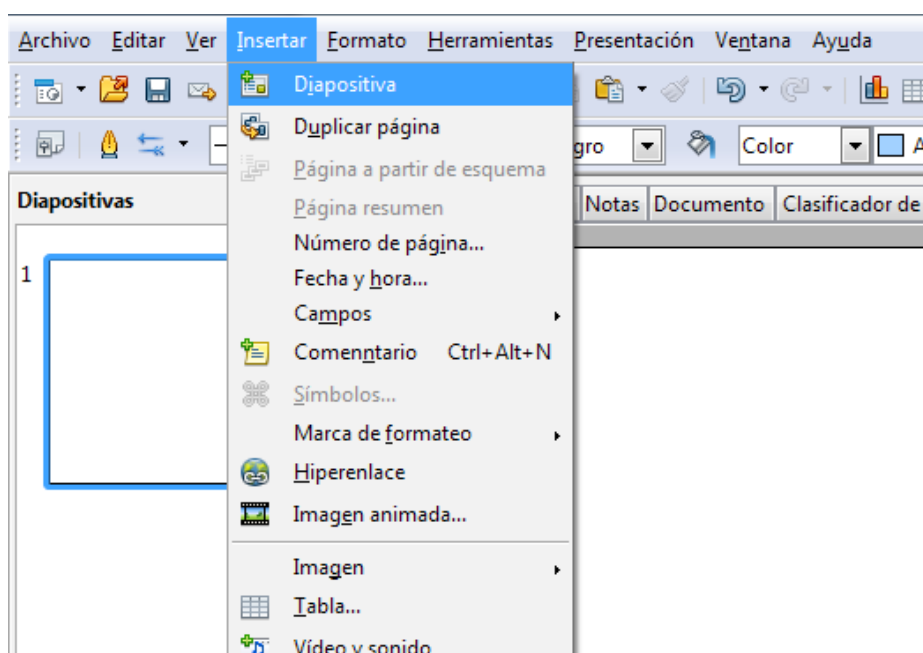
Archivo Editar Ver Insertar Formato Herramientas Presentación Ventana Ayuda

Diapositiva
Duplicar página
Página a partir de esquema
Página resumen
Número de página...
Fecha y hora...
Campos
Comenntario Ctrl+Alt+N
Símbolos...
Marca de formateo
Hiperenlace
Imagen animada...
Imagen
Tabla...
Vídeo y sonido

gro
Color
A

Diapositivas
Notas Documento Clasificador de
1